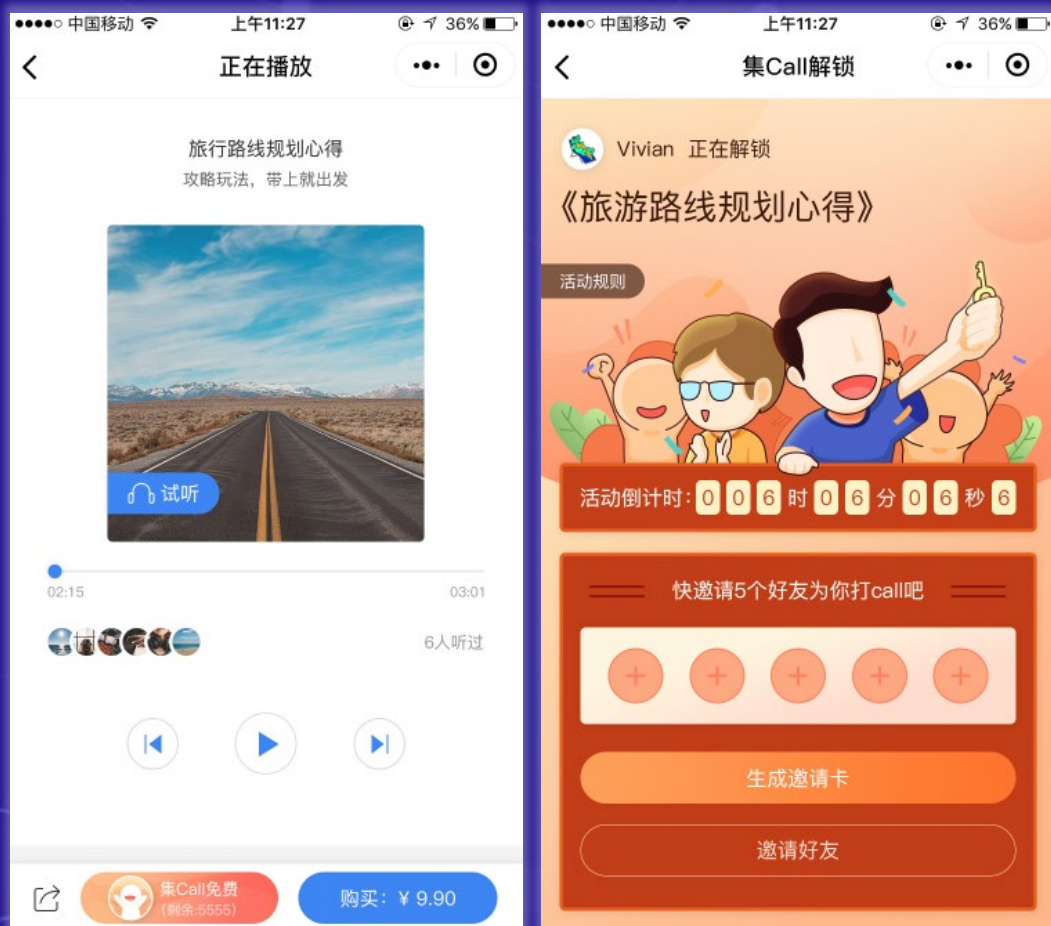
●●●●○ 中国移动 上午11:27 36%

正在播放

旅行路线规划心得
攻略玩法，带上就出发

试听

02:15
03:01

6人听过

集Call免费
(剩余:5555)

购买：￥9.90

●●●●○ 中国移动 上午11:27 36%

集Call解锁

Vivian 正在解锁
《旅游路线规划心得》

活动规则

活动倒计时: 0 0 6 时 0 6 分 0 6 秒 6

快邀请5个好友为你打call吧

生成邀请卡

邀请好友